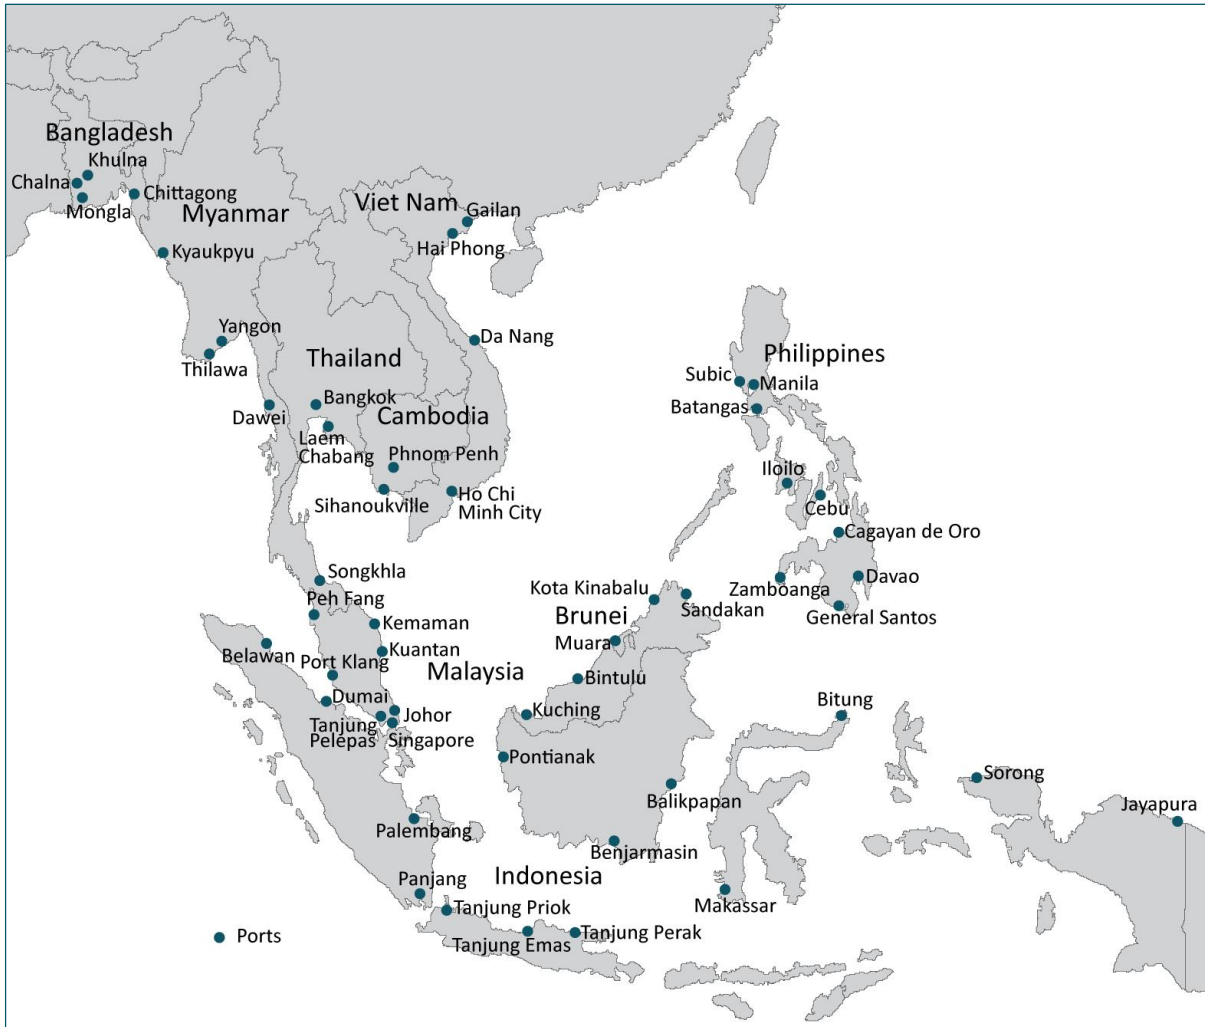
Bangladesh
Khulna
Chalna
Mongla
Chittagong
Myanmar
Kyaukpyu
Viet Nam
Gailan
Hai Phong
Yangon
Thilawa
Thailand
Da Nang
Philippines
Subic
Manila
Batangas
Dawei
Bangkok
Cambodia
Laem Chabang
Phnom Penh
Sihanoukville
Ho Chi Minh City
Iloilo
Cebu
Cagayan de Oro
Songkhla
Peh Fang
Kemaman
Kota Kinabalu
Sandakan
Zamboanga
Davao
General Santos
Brunei
Muara
Belawan
Port Klang
Kuantan
Malaysia
Bintulu
Dumai
Johor
Tanjung Pelepas
Singapore
Kuching
Bitung
Pontianak
Sorong
Jayapura
Balikpapan
Palembang
Benjarmasin
Panjang
Indonesia
Tanjung Priok
Makassar
Ports
Tanjung Emas
Tanjung Perak